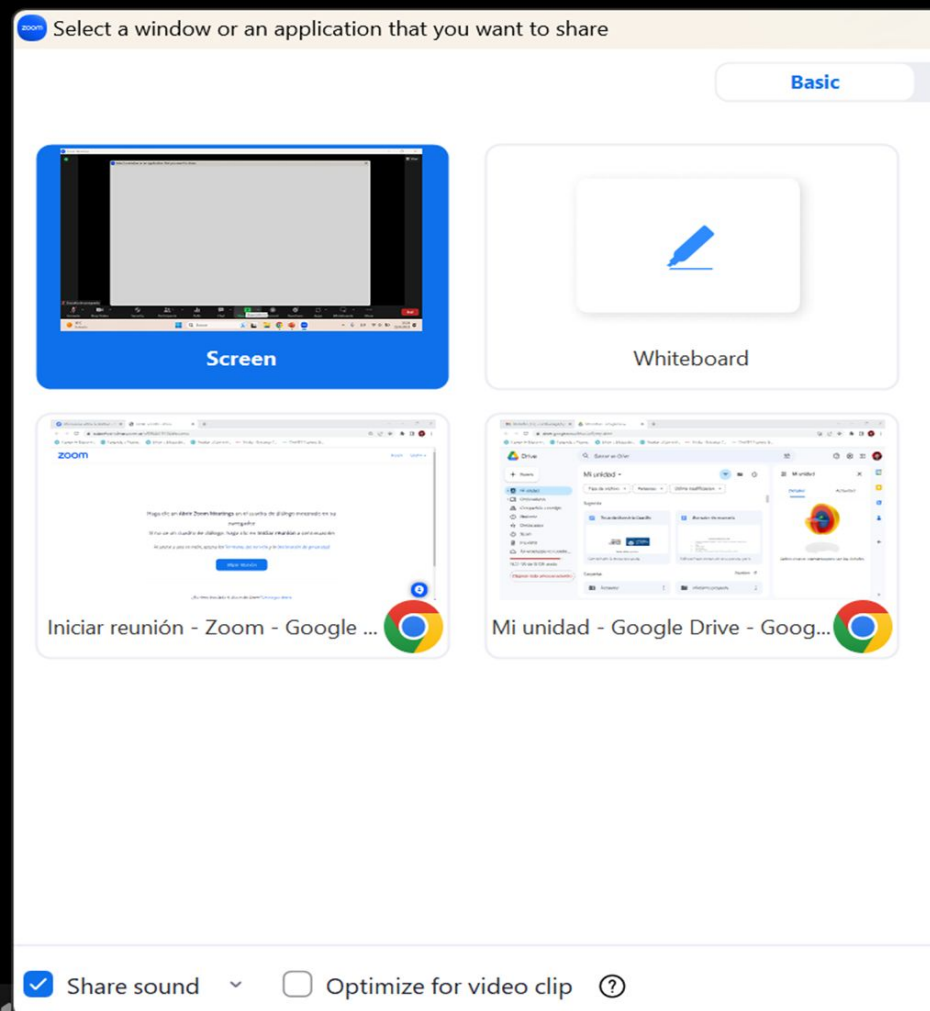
zoom Select a window or an application that you want to share

Basic

Screen

Whiteboard

zoom

Haga clic en Abrir Zoom Meetings en el cuadro de diálogo mostrado en su navegador

Abrir reunión

Iniciar reunión - Zoom - Google ...

Drive

Mi unidad

Mi unidad - Google Drive - Goog...

Share sound

Optimize for video clip

?